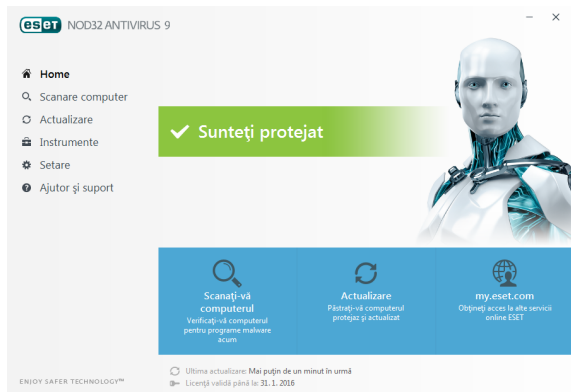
ESET NOD32 ANTIVIRUS 9

Home
Scanare computer
Actualizare
Instrumente
Setare
Ajutor şi suport

Sunteţi protejat

Scanaţi-vă computerul
Verificaţi-vă computerul pentru programe malware acum

Actualizare
Păstraţi-vă computerul protejat şi actualizat

my.eset.com
Obţineţi acces la alte servicii online ESET

ENJOY SAFER TECHNOLOGY™

Ultima actualizare: Mai puţin de un minut în urmă
Licenţă validă până la: 31. 1. 2016